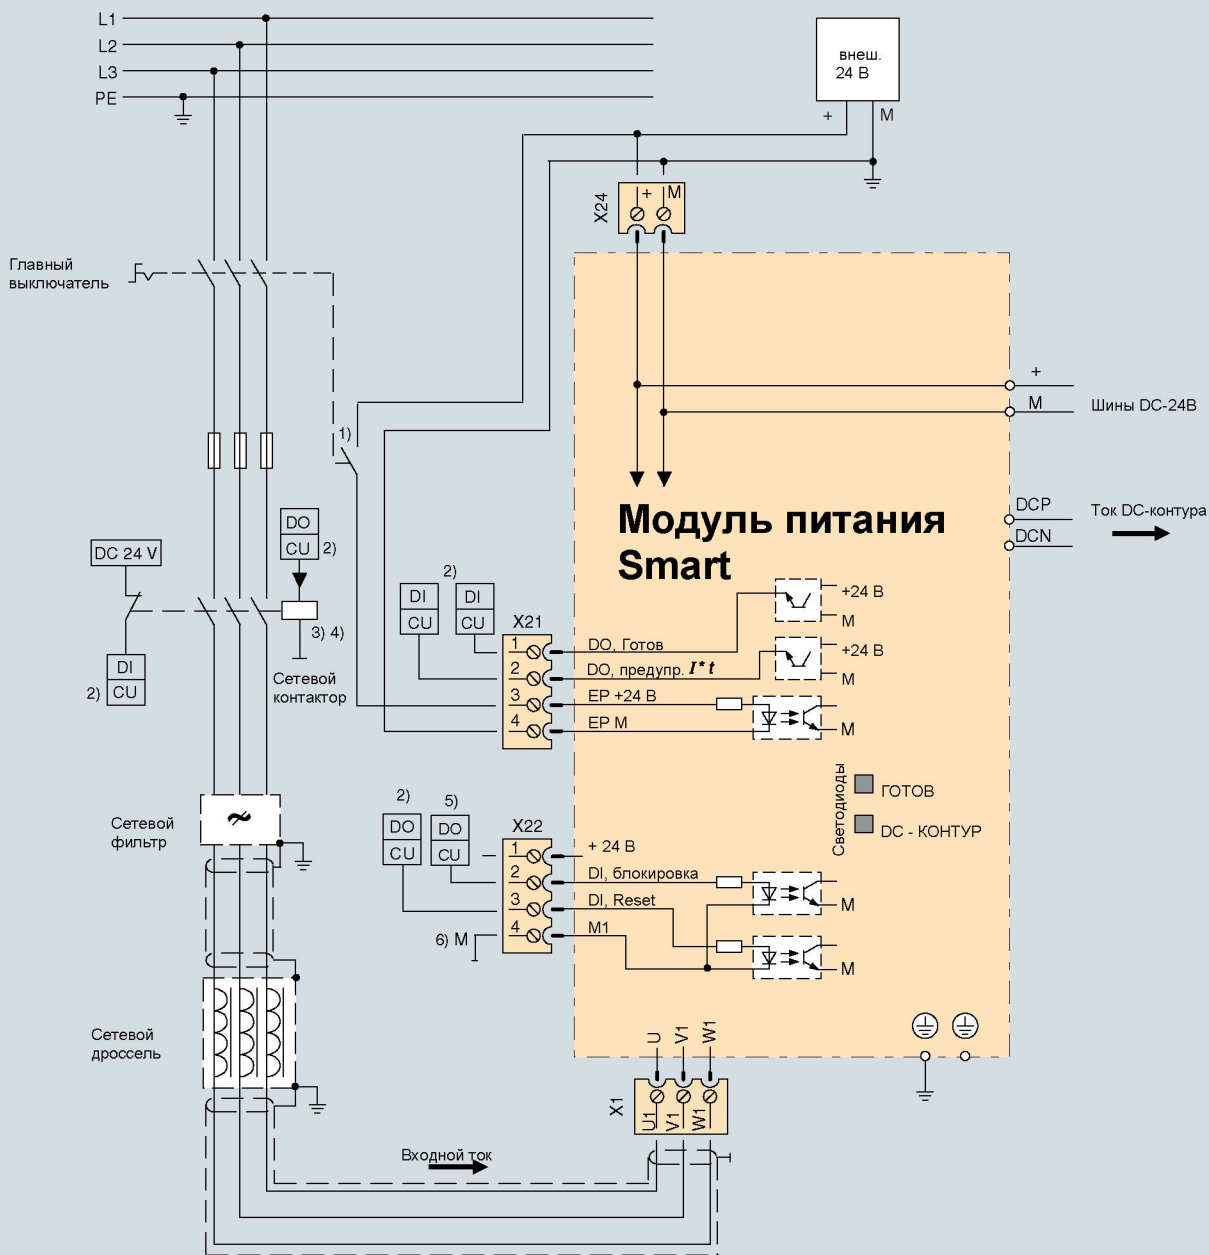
L1
L2
L3
PE

внеш.
24 В
+
M

X24
+ M

Главный выключатель

1)

+
M
Шины DC-24В

Модуль питания Smart

DCP
DCN
Ток DC-контура

DO
CU
2)

DC 24 V

3) 4)
Сетевой контактор

DI
CU
2)

2)
DI
CU
DI
CU

X21
1 DO, Готов
2 DO, предупр. $I^*t$
3 EP +24 В
4 EP M

+24 В
M
+24 В
M
M

Светодиоды
ГОТОВ
DC - КОНТУР

Сетевой фильтр

2)
5)
DO
CU
DO
CU

X22
1 + 24 В
2 DI, блокировка
3 DI, Reset
4 M1
6) M

M
M

Сетевой дроссель

U
V1
W1

X1
U1
V1
W1

Входной ток